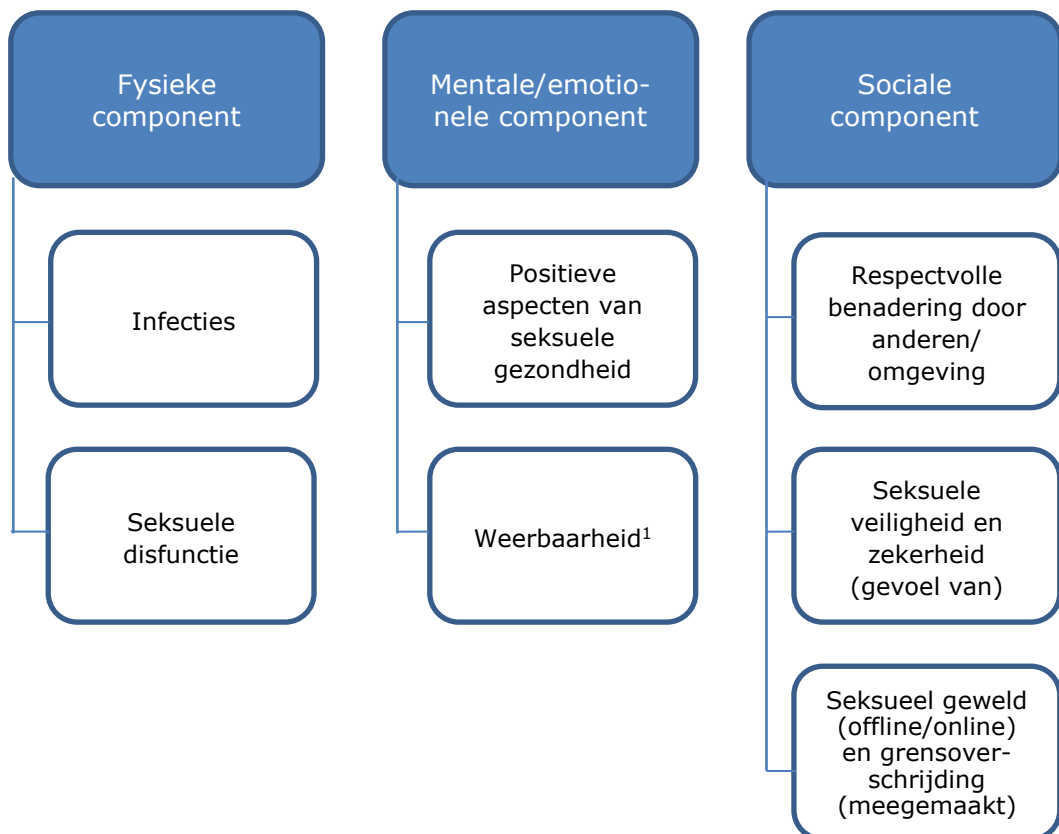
Fysieke component

Infecties

Seksuele disfunctie

Mentale/emotionele component

Positieve aspecten van seksuele gezondheid

Weerbaarheid$^1$

Sociale component

Respectvolle benadering door anderen/ omgeving

Seksuele veiligheid en zekerheid (gevoel van)

Seksueel geweld (offline/online) en grensoverschrijding (meegemaakt)